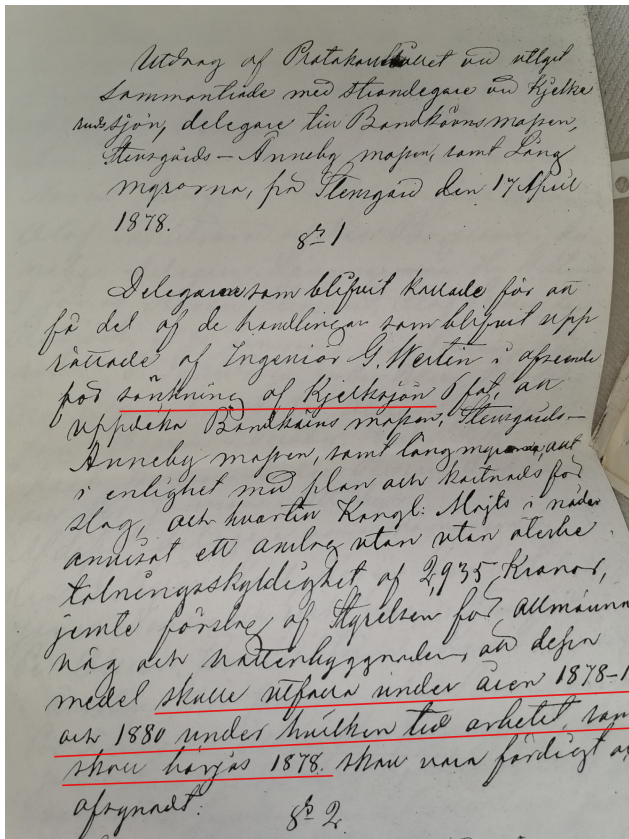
Utdrag af Protokollet vid allmänt Sammanträde med Strandegare vid Kjelke-sjön, delegare uti Bondkärrsmossen, Stengårds-Anneby mossen, samt Lång-mossarna, på Stengård den 17 April 1878.

§ 1

Delegarne som blifvit kallade för att få del af de handlingar som blifvit upprättade af Ingeniör G. Werten i afseende på sänkning af Kjelkesjön 6 fot, att uppdika Bondkärrsmossen, Stengårds-Anneby mossen, samt Långmossarne, allt i enlighet med plan och kostnadsförslag, och hvartill Kongl: Maj:ts i nåder anvisat ett anslag utan återbetalningsskyldighet af 2935 Kronor, jemte förslag af Styrelsen för allmänna väg och vattenbyggnaden, att dessa medel skulle utfalla under åren 1878-1879 och 1880 under hvilken tid arbetet, som skall börjas 1878. skall vara färdigt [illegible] afsynadt:

§ 2.